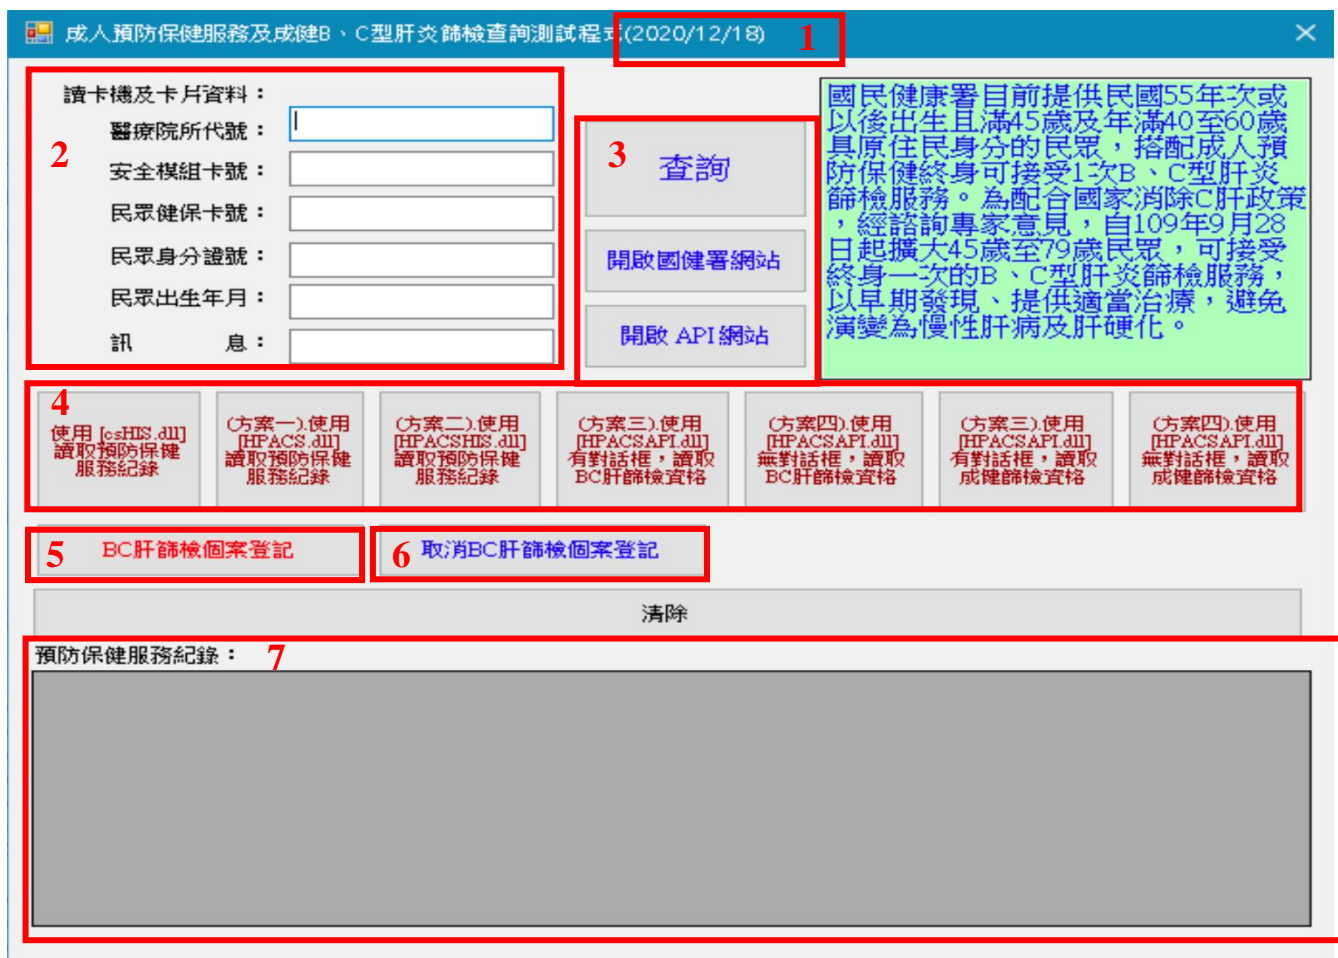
成人預防保健服務及成健B、C型肝炎篩檢查詢測試程式(2020/12/18) 1 ✕

讀卡機及卡片資料：

2

醫療院所代號：

安全模組卡號：

民眾健保卡號：

民眾身分證號：

民眾出生年月：

訊　　息：

3 查詢

開啟國健署網站

開啟 API網站

國民健康署目前提供民國55年次或以後出生且滿45歲及年滿40至60歲具原住民身分的民眾，搭配成人預防保健終身可接受1次B、C型肝炎篩檢服務。為配合國家消除C肝政策，經諮詢專家意見，自109年9月28日起擴大45歲至79歲民眾，可接受終身一次的B、C型肝炎篩檢服務，以早期發現、提供適當治療，避免演變為慢性肝病及肝硬化。

4

使用 [csHIS.dll] 讀取預防保健服務紀錄

(方案一).使用 [HPACS.dll] 讀取預防保健服務紀錄

(方案二).使用 [HPACSHIS.dll] 讀取預防保健服務紀錄

(方案三).使用 [HPACSAPI.dll] 有對話框，讀取BC肝篩檢資格

(方案四).使用 [HPACSAPI.dll] 無對話框，讀取BC肝篩檢資格

(方案三).使用 [HPACSAPI.dll] 有對話框，讀取成健篩檢資格

(方案四).使用 [HPACSAPI.dll] 無對話框，讀取成健篩檢資格

5 BC肝篩檢個案登記

6 取消BC肝篩檢個案登記

清除

預防保健服務紀錄： 7